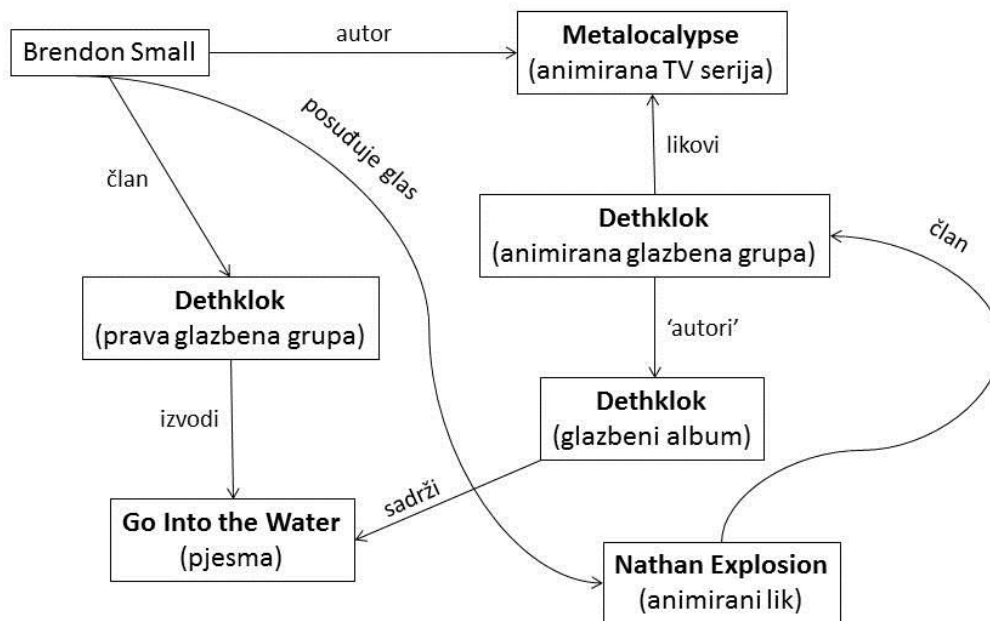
Brendon Small

autor

**Metalocalypse**
(animirana TV serija)

posuđuje glas

član

likovi

**Dethklok**
(animirana glazbena grupa)

član

**Dethklok**
(prava glazbena grupa)

'autori'

izvodi

**Dethklok**
(glazbeni album)

sadrži

**Go Into the Water**
(pjesma)

**Nathan Explosion**
(animirani lik)